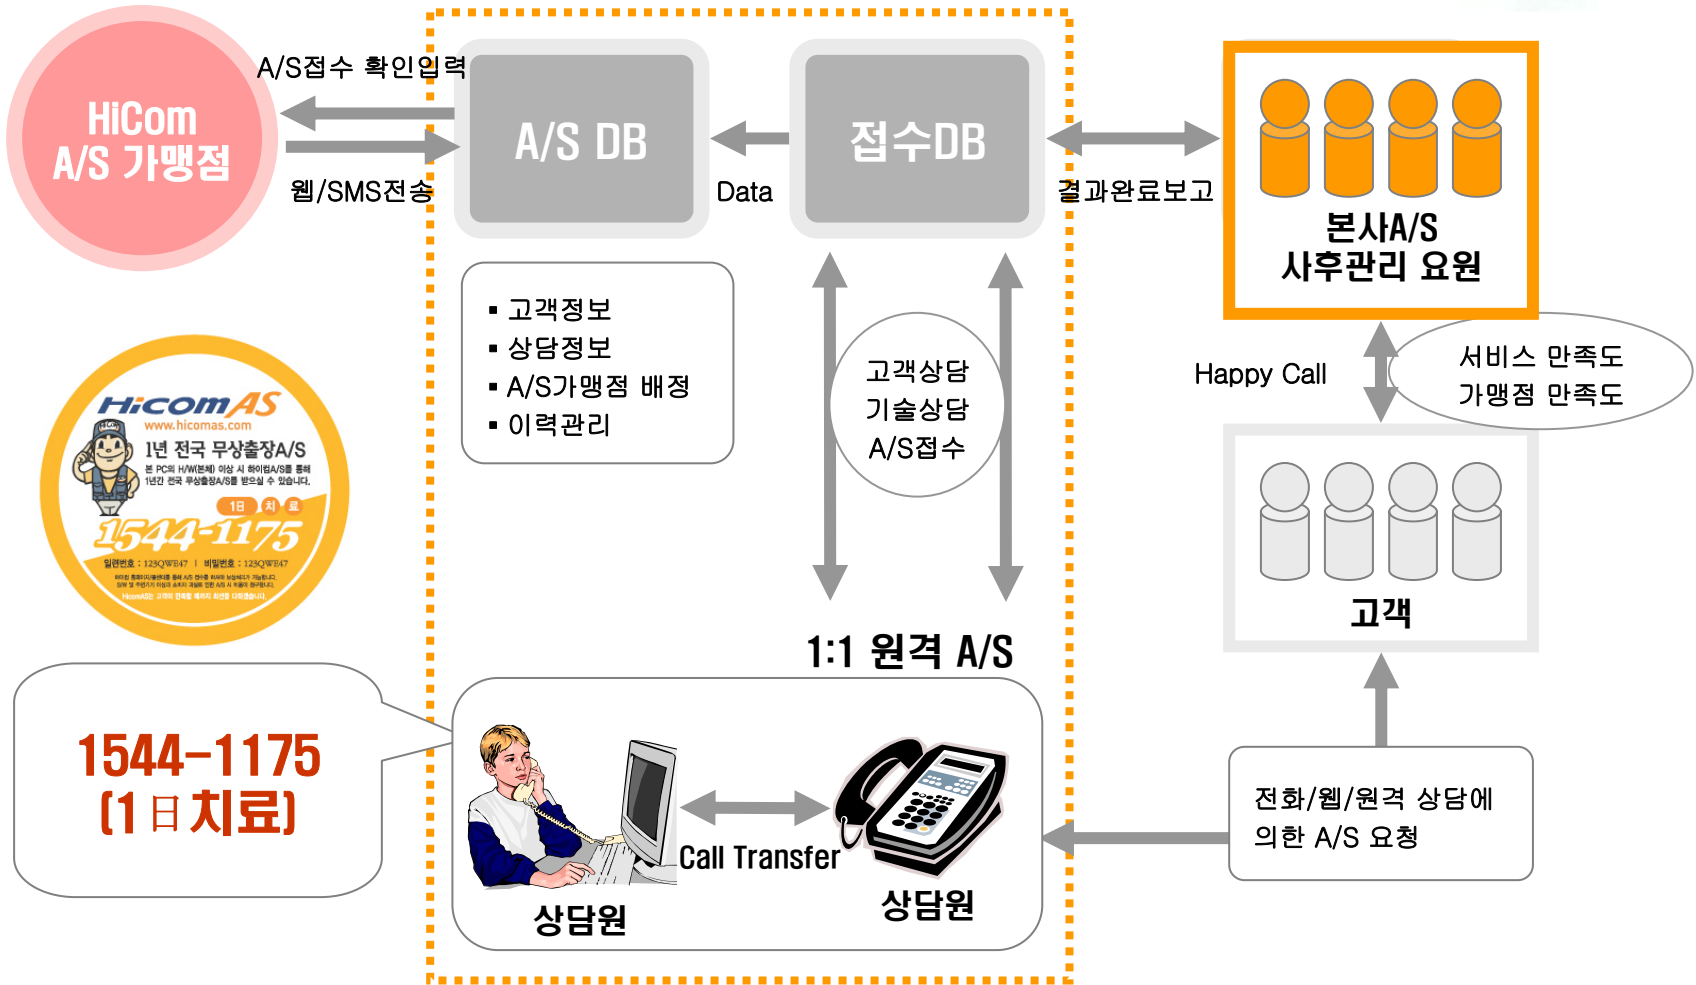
HiCom
A/S 가맹점

A/S접수 확인입력

웹/SMS전송

A/S DB

Data

접수DB

결과완료보고

본사A/S
사후관리 요원

▪ 고객정보
▪ 상담정보
▪ A/S가맹점 배정
▪ 이력관리

고객상담
기술상담
A/S접수

Happy Call

서비스 만족도
가맹점 만족도

고객

HicomAS
www.hicomas.com
1년 전국 무상출장A/S
본 PC의 H/W(본체) 이상 시 하이컴A/S를 통해 1년간 전국 무상출장A/S를 받으실 수 있습니다.
1日 치 료
1544-1175
일련번호 : 123QWE47 | 비밀번호 : 123QWE47
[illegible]

1:1 원격 A/S

1544-1175
(1日치료)

Call Transfer

상담원

상담원

전화/웹/원격 상담에
의한 A/S 요청